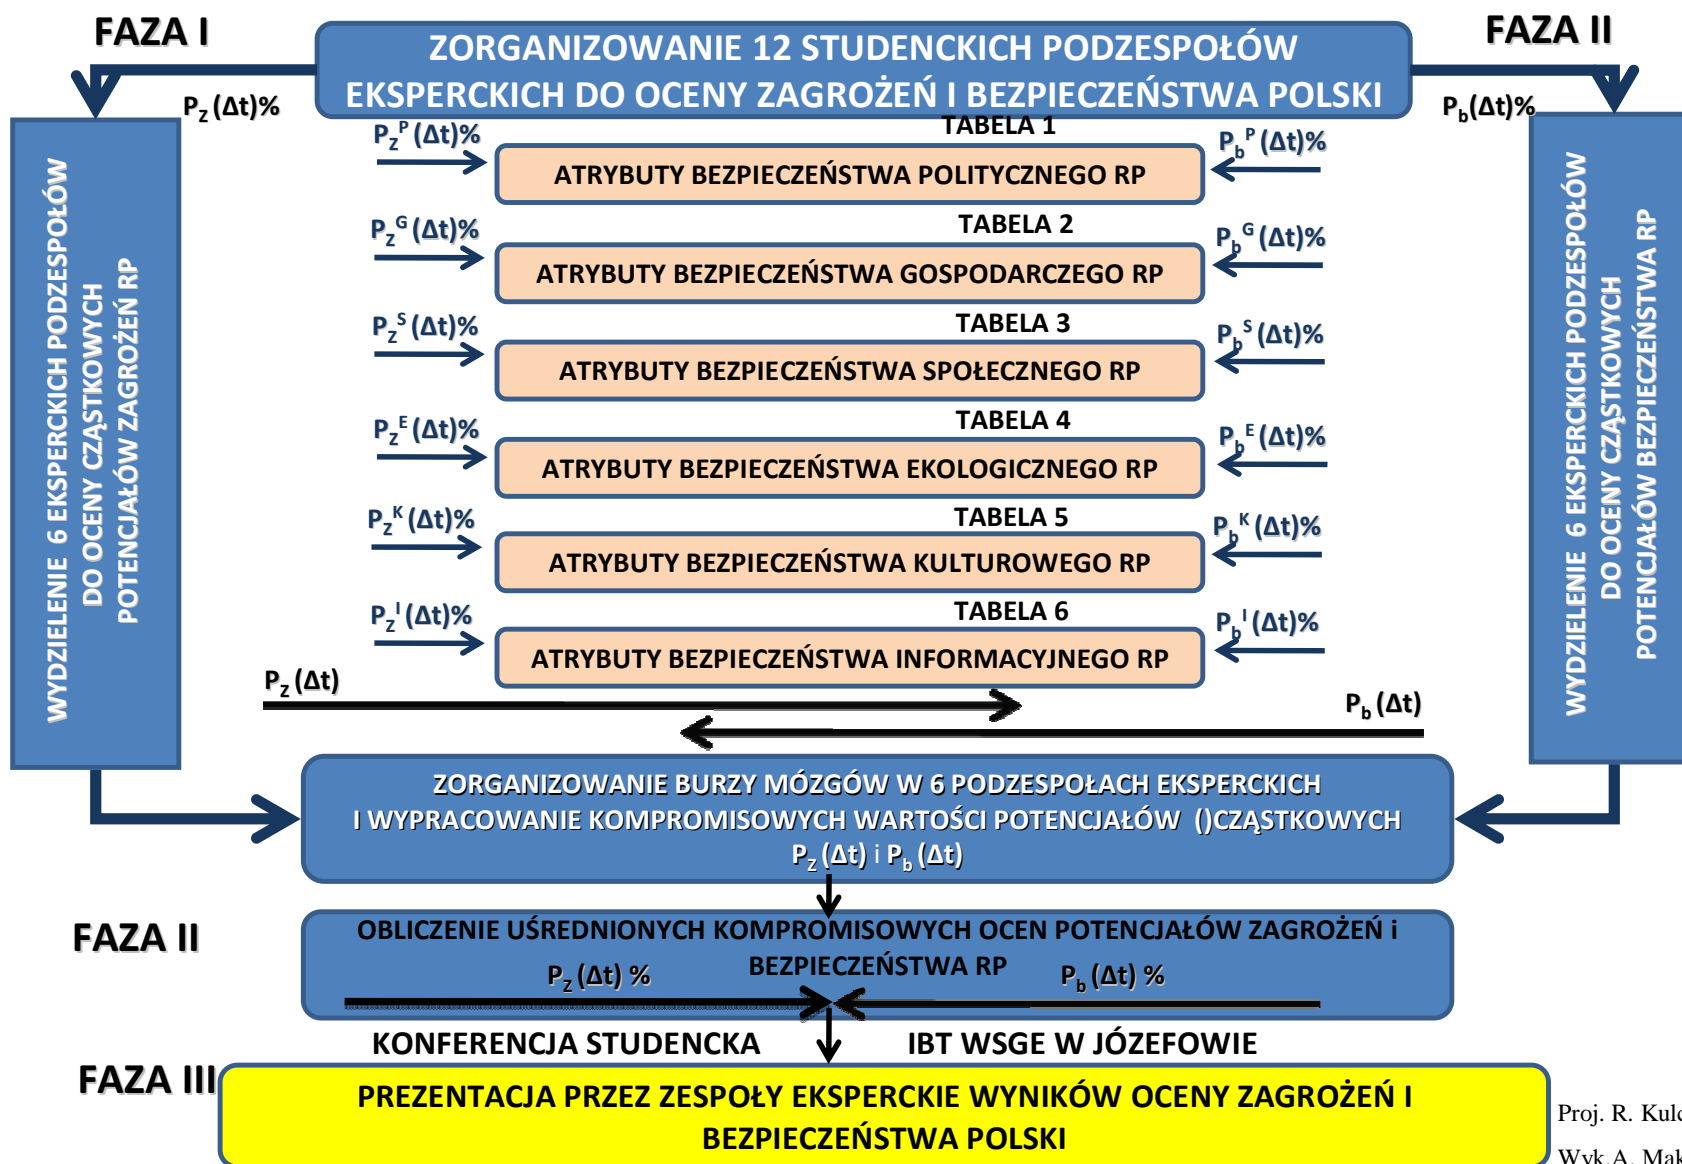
FAZA I

ZORGANIZOWANIE 12 STUDENCKICH PODZESPOŁÓW EKSPERCKICH DO OCENY ZAGROŻEŃ I BEZPIECZEŃSTWA POLSKI

FAZA II

$P_z(\Delta t)\%$

$P_b(\Delta t)\%$

WYDZIELENIE 6 EKSPERCKICH PODZESPOŁÓW DO OCENY CZĄSTKOWYCH POTENCJAŁÓW ZAGROŻEŃ RP

WYDZIELENIE 6 EKSPERCKICH PODZESPOŁÓW DO OCENY CZĄSTKOWYCH POTENCJAŁÓW BEZPIECZEŃSTWA RP

$P_z^P(\Delta t)\%$ TABELA 1 $P_b^P(\Delta t)\%$

ATRYBUTY BEZPIECZEŃSTWA POLITYCZNEGO RP

$P_z^G(\Delta t)\%$ TABELA 2 $P_b^G(\Delta t)\%$

ATRYBUTY BEZPIECZEŃSTWA GOSPODARCZEGO RP

$P_z^S(\Delta t)\%$ TABELA 3 $P_b^S(\Delta t)\%$

ATRYBUTY BEZPIECZEŃSTWA SPOŁECZNEGO RP

$P_z^E(\Delta t)\%$ TABELA 4 $P_b^E(\Delta t)\%$

ATRYBUTY BEZPIECZEŃSTWA EKOLOGICZNEGO RP

$P_z^K(\Delta t)\%$ TABELA 5 $P_b^K(\Delta t)\%$

ATRYBUTY BEZPIECZEŃSTWA KULTUROWEGO RP

$P_z^I(\Delta t)\%$ TABELA 6 $P_b^I(\Delta t)\%$

ATRYBUTY BEZPIECZEŃSTWA INFORMACYJNEGO RP

$P_z(\Delta t)$

$P_b(\Delta t)$

ZORGANIZOWANIE BURZY MÓZGÓW W 6 PODZESPOŁACH EKSPERCKICH I WYPRACOWANIE KOMPROMISOWYCH WARTOŚCI POTENCJAŁÓW ()CZĄSTKOWYCH $P_z(\Delta t)$ i $P_b(\Delta t)$

FAZA II

OBLICZENIE UŚREDNIONYCH KOMPROMISOWYCH OCEN POTENCJAŁÓW ZAGROŻEŃ i BEZPIECZEŃSTWA RP

$P_z(\Delta t)$ % $P_b(\Delta t)$ %

KONFERENCJA STUDENCKA IBT WSGE W JÓZEFOWIE

FAZA III

PREZENTACJA PRZEZ ZESPOŁY EKSPERCKIE WYNIKÓW OCENY ZAGROŻEŃ I BEZPIECZEŃSTWA POLSKI

Proj. R. Kul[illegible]
Wyk.A. Mak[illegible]